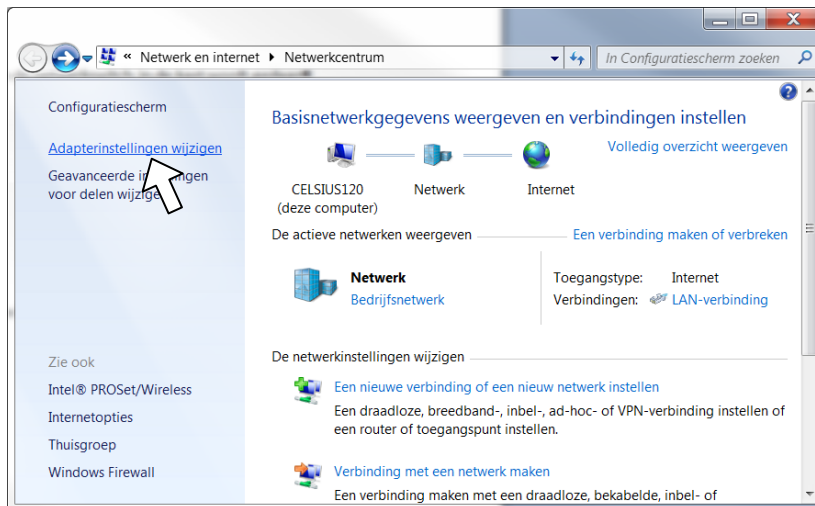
« Netwerk en internet ▸ Netwerkcentrum

In Configuratiescherm zoeken

Configuratiescherm

Adapterinstellingen wijzigen

Geavanceerde in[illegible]ngen voor delen wijzig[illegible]

Zie ook

Intel® PROSet/Wireless

Internetopties

Thuisgroep

Windows Firewall

Basisnetwerkgegevens weergeven en verbindingen instellen

Volledig overzicht weergeven

CELSIUS120 (deze computer)

Netwerk

Internet

De actieve netwerken weergeven

Een verbinding maken of verbreken

Netwerk

Bedrijfsnetwerk

Toegangstype: Internet

Verbindingen: LAN-verbinding

De netwerkinstellingen wijzigen

Een nieuwe verbinding of een nieuw netwerk instellen

Een draadloze, breedband-, inbel-, ad-hoc- of VPN-verbinding instellen of een router of toegangspunt instellen.

Verbinding met een netwerk maken

Een verbinding maken met een draadloze, bekabelde, inbel- of